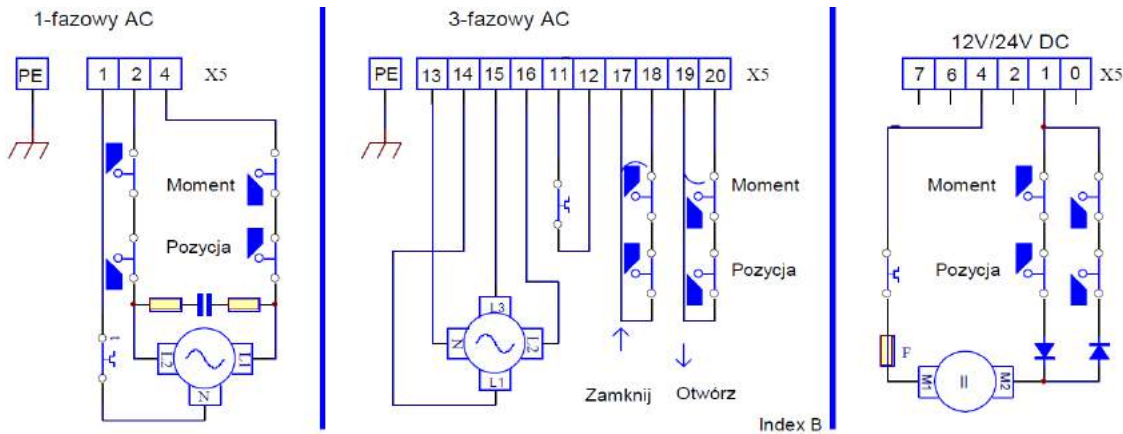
1-fazowy AC

PE

| 1 | 2 | 4 |
|---|---|---|

X5

Moment

Pozycja

L2 L1 N

3-fazowy AC

PE

| 13 | 14 | 15 | 16 | 11 | 12 | 17 | 18 | 19 | 20 |
|---|---|---|---|---|---|---|---|---|---|

X5

Moment

Pozycja

L3 N L2 L1

Zamknij

Otwórz

Index B

12V/24V DC

| 7 | 6 | 4 | 2 | 1 | 0 |
|---|---|---|---|---|---|

X5

Moment

Pozycja

F

M1 II M2